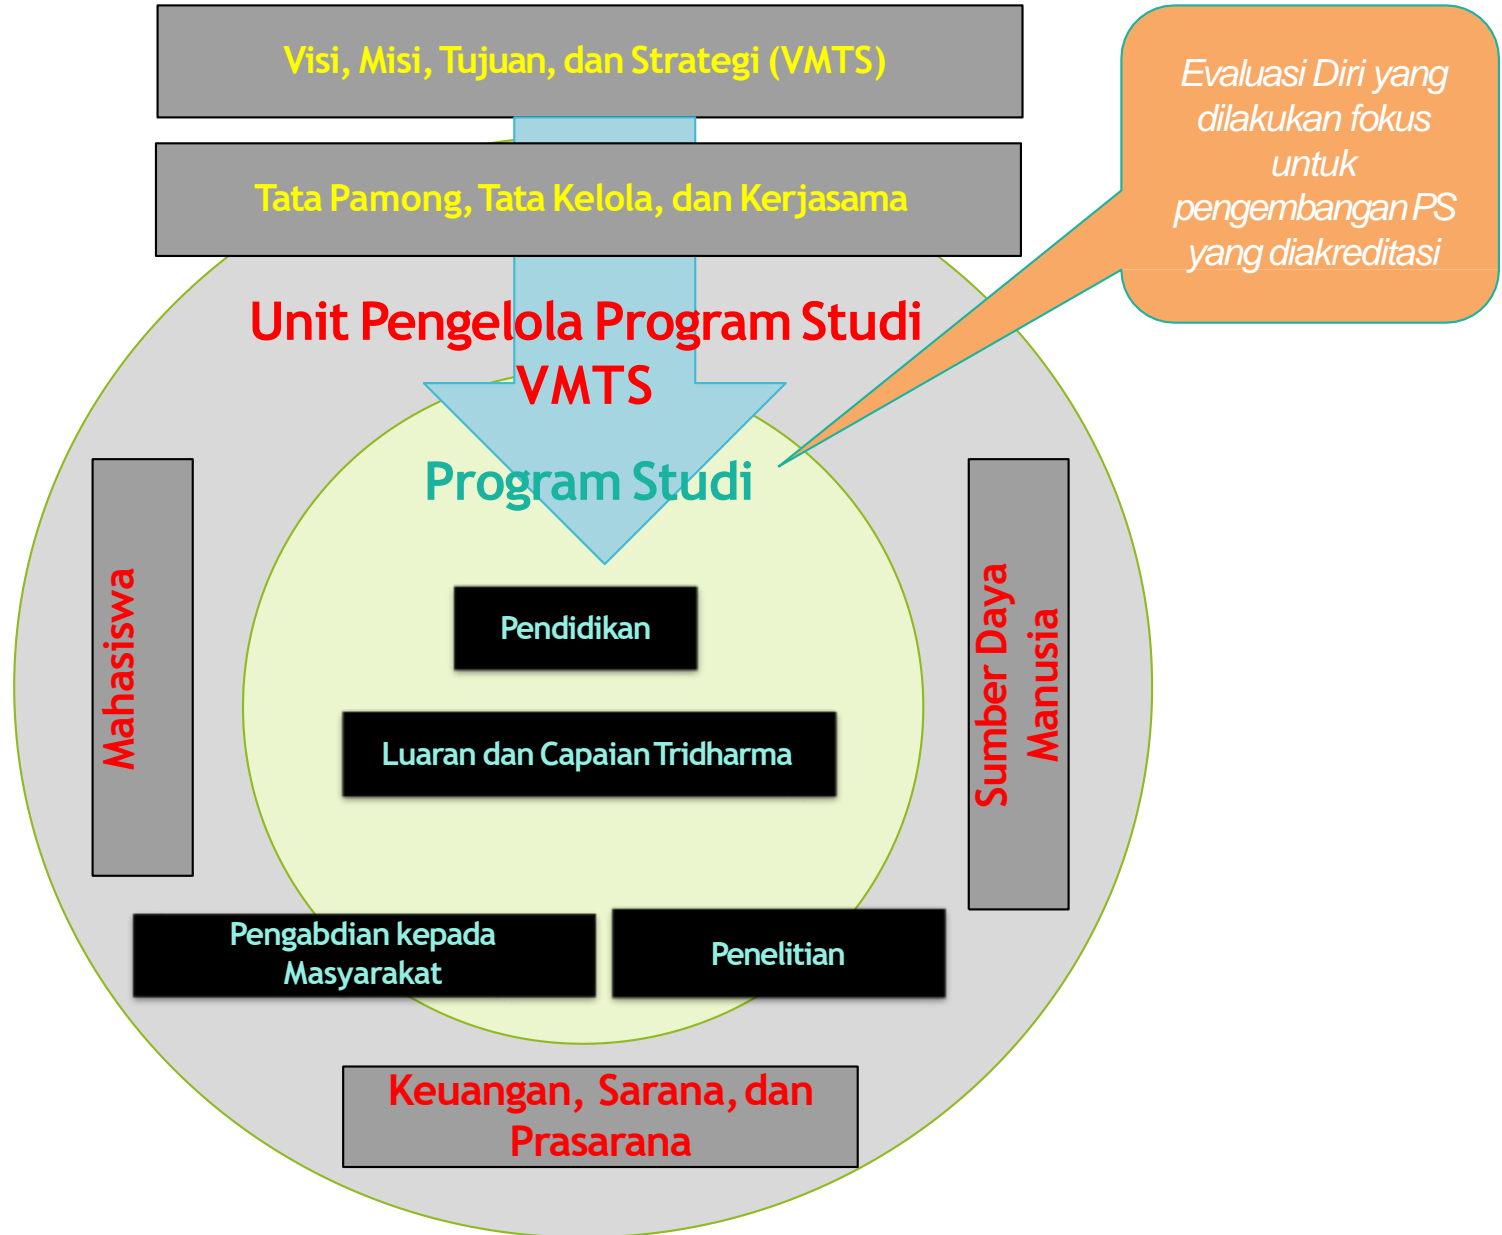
Visi, Misi, Tujuan, dan Strategi (VMTS)

Evaluasi Diri yang dilakukan fokus untuk pengembangan PS yang diakreditasi

Tata Pamong, Tata Kelola, dan Kerjasama

Unit Pengelola Program Studi

VMTS

Program Studi

Mahasiswa

Sumber Daya Manusia

Pendidikan

Luaran dan Capaian Tridharma

Pengabdian kepada Masyarakat

Penelitian

Keuangan, Sarana, dan Prasarana